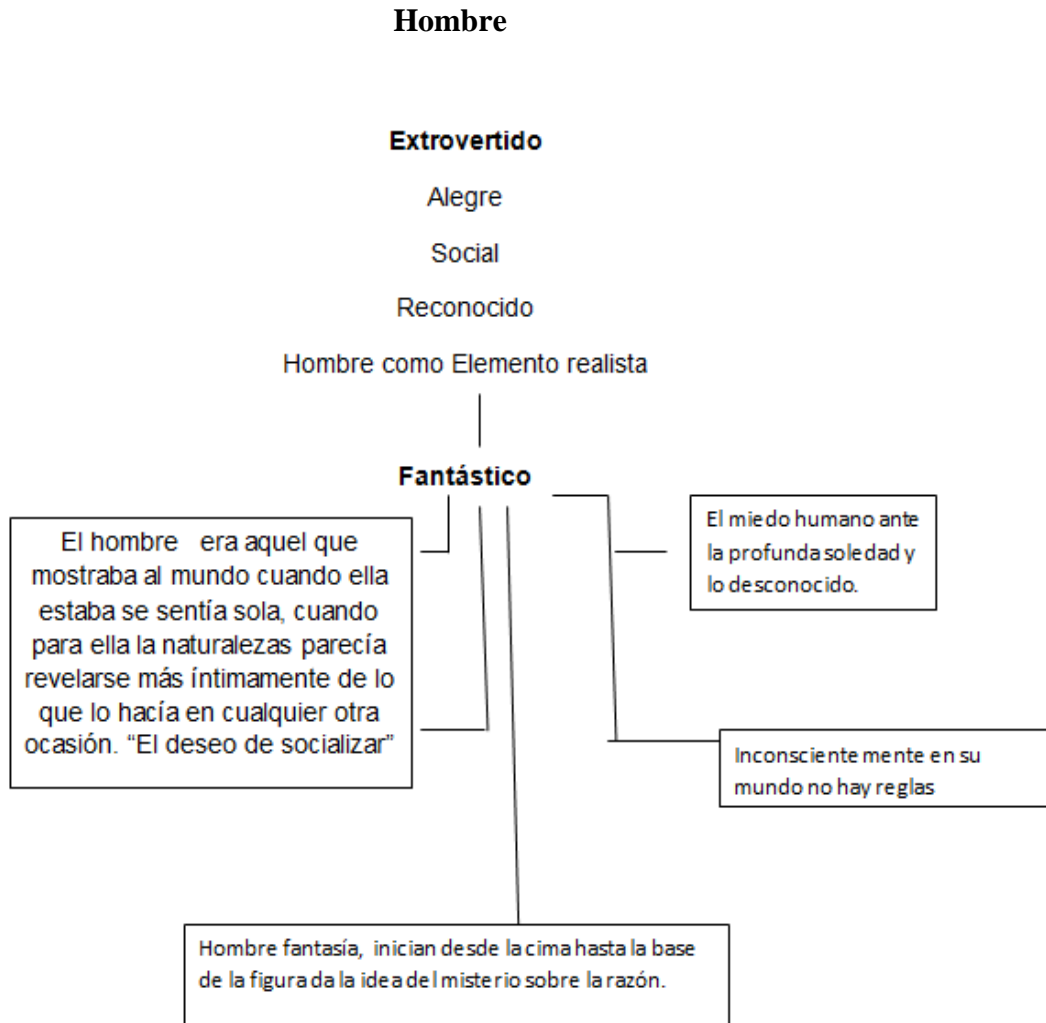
**Hombre**

**Extrovertido**

Alegre

Social

Reconocido

Hombre como Elemento realista

**Fantástico**

El hombre era aquel que mostraba al mundo cuando ella estaba se sentía sola, cuando para ella la naturalezas parecía revelarse más íntimamente de lo que lo hacía en cualquier otra ocasión. "El deseo de socializar"

El miedo humano ante la profunda soledad y lo desconocido.

Inconsciente mente en su mundo no hay reglas

Hombre fantasía, inician desde la cima hasta la base de la figura da la idea del misterio sobre la razón.